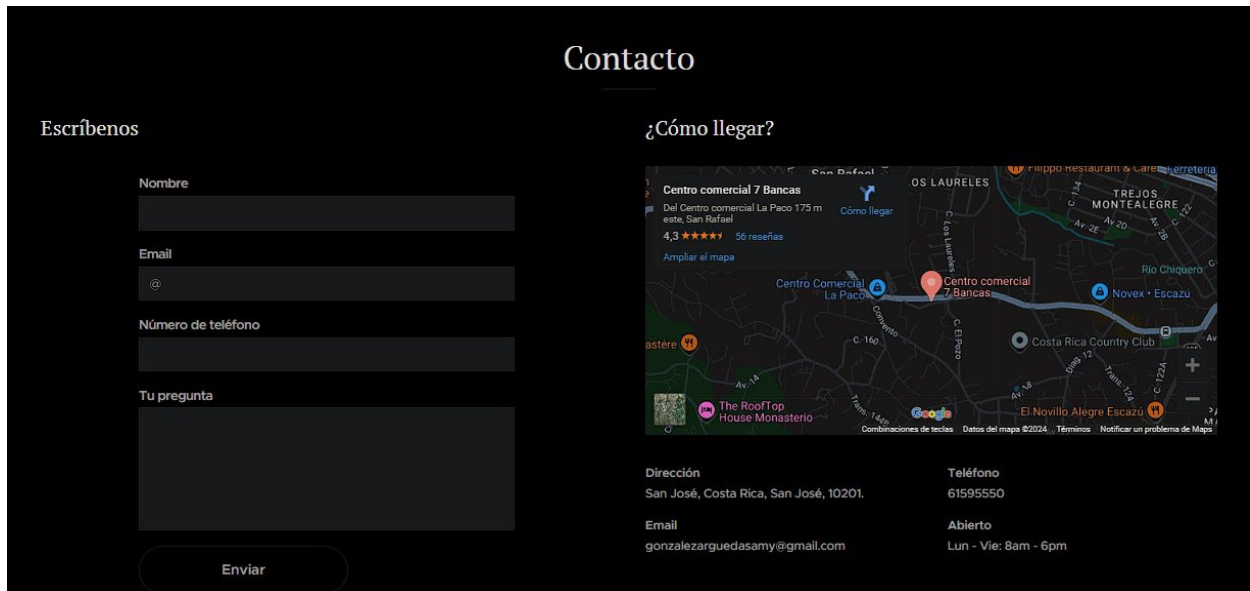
Contacto

Escríbenos

Nombre

Email

@

Número de teléfono

Tu pregunta

Enviar

¿Cómo llegar?

Centro comercial 7 Bancas
Del Centro comercial La Paco 175 m este, San Rafael
Cómo llegar
4,3 ★★★★★ 56 reseñas
Ampliar el mapa

San Rafael
Filippo Restaurant & Cafe
Ferretería
LOS LAURELES
TREJOS MONTEALEGRE
Av. 2D
Av. 2E
Av. 2B
C. 134
C. 122
C. Los Laureles
Centro Comercial La Paco
Centro comercial 7 Bancas
Río Chiquero
Novex - Escazú
Convento
C. El Pozo
C. 160
astère
Costa Rica Country Club
Diag. 12
Trans. 124
C. 122A
Av. 14
Av. 48
Trans. 144
The RoofTop House Monasterio
El Novillo Alegre Escazú
Google
Combinaciones de teclas
Datos del mapa ©2024
Términos
Notificar un problema de Maps

Dirección
San José, Costa Rica, San José, 10201.

Teléfono
61595550

Email
gonzalezarguedasamy@gmail.com

Abierto
Lun - Vie: 8am - 6pm